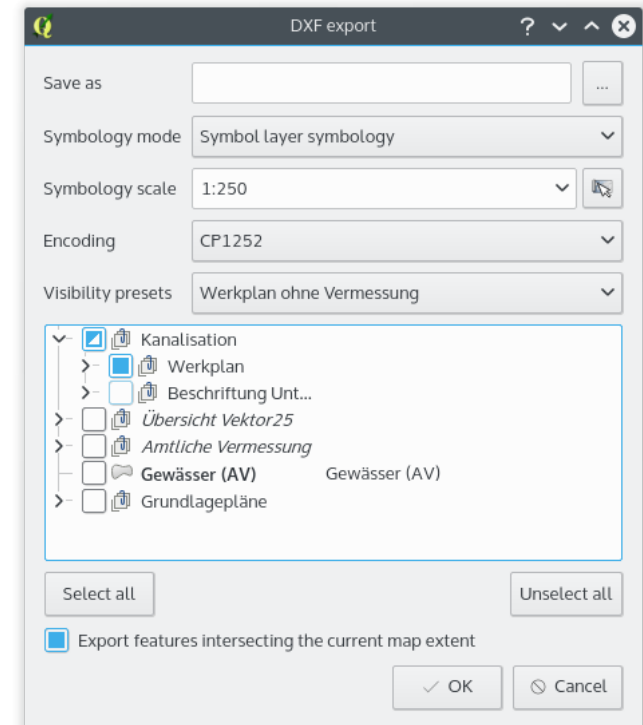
DXF export

? ⌄ ^ ⊗

Save as

...

Symbology mode

Symbol layer symbology

Symbology scale

1:250

Encoding

CP1252

Visibility presets

Werkplan ohne Vermessung

Kanalisation

Werkplan

Beschriftung Unt...

Übersicht Vektor25

Amtliche Vermessung

Gewässer (AV)

Gewässer (AV)

Grundlagepläne

Select all

Unselect all

Export features intersecting the current map extent

OK

Cancel